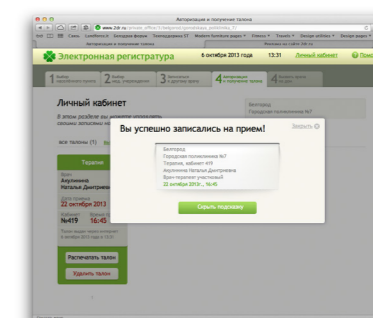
Авторизация и получение талона

www.36i.ru

Электронная регистратура

6 октября 2013 года 13:31 Личный кабинет

1 Выбор 2 Выбор 3 Запись к 4 Авторизация и получение талона 4

Личный кабинет

В этом разделе вы можете

Белгород
Городская поликлиника №7

Вы успешно записались на прием!

Закрыть

Белгород
Городская поликлиника №7
Терапия, кабинет 419
Акулинина Наталья Дмитриевна
Врач-терапевт участковый
22 октября 2013 г., 16:45

Скрыть подсказку

Терапия

Врач
Акулинина
Наталья Дмитриевна

22 октября 2013

Кабинет
№419 16:45

Распечатать талон

Удалить талон